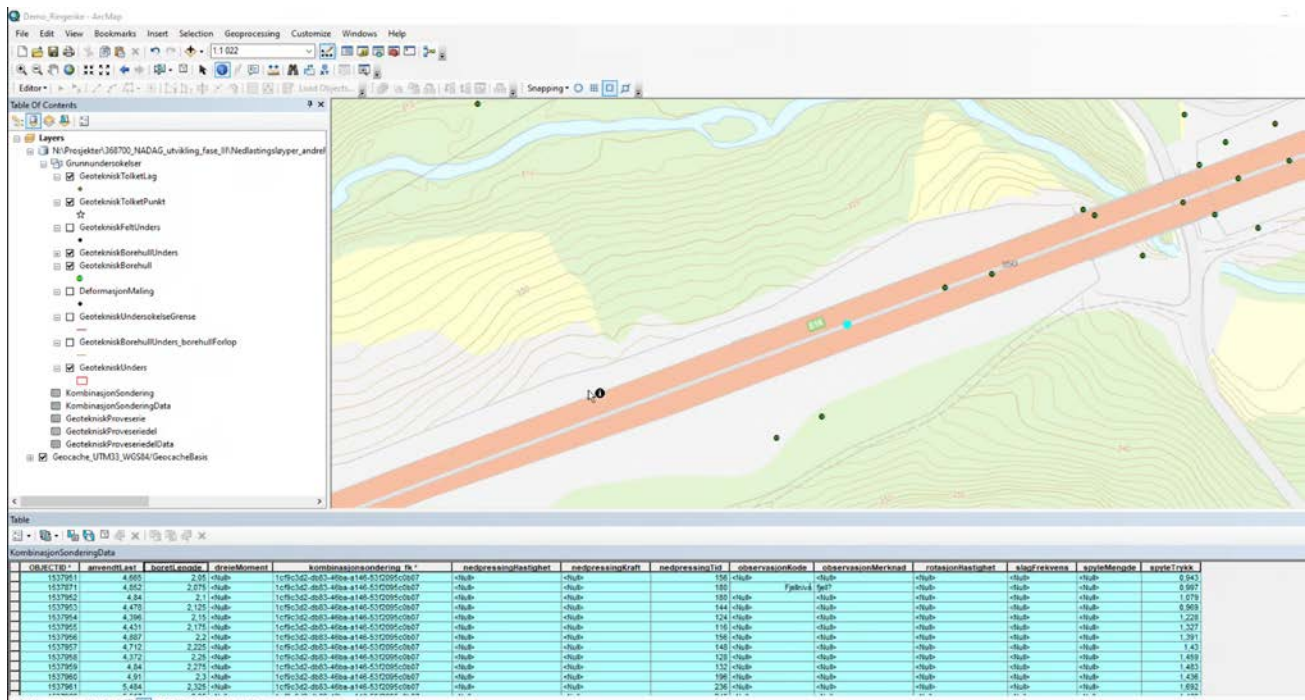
Demo_Ringerike - ArcMap

File Edit View Bookmarks Insert Selection Geoprocessing Customize Windows Help

1:1 022

Editor ▾

Snapping ▾

Table Of Contents

Layers

N:\Prosjekter\368700_NADAG_utvikling_fase_II\Nedlastingsløyper_andref

Grunnundersokelser

GeoteknniskTolketLag

GeoteknniskTolketPunkt

GeotekniskFeltUnders

GeotekniskBorehullUnders

GeotekniskBorehull

DeformasjonMaling

GeotekniskUndersokelseGrense

GeotekniskBorehullUnders_borehullForlop

GeotekniskUnders

KombinasjonSondering

KombinasjonSonderingData

GeotekniskProveserie

GeotekniskProveseriedel

GeotekniskProveseriedelData

Geocache_UTM33_WGS84/GeocacheBasis

E16

150

Table

KombinasjonSonderingData

| OBJECTID * | anvendtLast | boretLengde | dreieMoment | kombinasjonsondering_fk * | nedpressingHastighet | nedpressingKraft | nedpressingTid | observasjonKode | observasjonMerknad | rotasjonHastighet | slagFrekvens | spyleMengde | spyleTrykk |
|---|---|---|---|---|---|---|---|---|---|---|---|---|---|
| 1537951 | 4,665 | 2,05 | <Null> | 1cf9c3d2-db83-46ba-a146-53f2095c0b07 | <Null> | <Null> | 156 | <Null> | <Null> | <Null> | <Null> | <Null> | 0,943 |
| 1537971 | 4,652 | 2,075 | <Null> | 1cf9c3d2-db83-46ba-a146-53f2095c0b07 | <Null> | <Null> | 180 | Fjellnivå | fjell? | <Null> | <Null> | <Null> | 0,997 |
| 1537952 | 4,84 | 2,1 | <Null> | 1cf9c3d2-db83-46ba-a146-53f2095c0b07 | <Null> | <Null> | 180 | <Null> | <Null> | <Null> | <Null> | <Null> | 1,079 |
| 1537953 | 4,478 | 2,125 | <Null> | 1cf9c3d2-db83-46ba-a146-53f2095c0b07 | <Null> | <Null> | 144 | <Null> | <Null> | <Null> | <Null> | <Null> | 0,969 |
| 1537954 | 4,396 | 2,15 | <Null> | 1cf9c3d2-db83-46ba-a146-53f2095c0b07 | <Null> | <Null> | 124 | <Null> | <Null> | <Null> | <Null> | <Null> | 1,228 |
| 1537955 | 4,431 | 2,175 | <Null> | 1cf9c3d2-db83-46ba-a146-53f2095c0b07 | <Null> | <Null> | 116 | <Null> | <Null> | <Null> | <Null> | <Null> | 1,327 |
| 1537956 | 4,887 | 2,2 | <Null> | 1cf9c3d2-db83-46ba-a146-53f2095c0b07 | <Null> | <Null> | 156 | <Null> | <Null> | <Null> | <Null> | <Null> | 1,391 |
| 1537957 | 4,712 | 2,225 | <Null> | 1cf9c3d2-db83-46ba-a146-53f2095c0b07 | <Null> | <Null> | 148 | <Null> | <Null> | <Null> | <Null> | <Null> | 1,43 |
| 1537958 | 4,372 | 2,25 | <Null> | 1cf9c3d2-db83-46ba-a146-53f2095c0b07 | <Null> | <Null> | 128 | <Null> | <Null> | <Null> | <Null> | <Null> | 1,459 |
| 1537959 | 4,84 | 2,275 | <Null> | 1cf9c3d2-db83-46ba-a146-53f2095c0b07 | <Null> | <Null> | 132 | <Null> | <Null> | <Null> | <Null> | <Null> | 1,483 |
| 1537960 | 4,91 | 2,3 | <Null> | 1cf9c3d2-db83-46ba-a146-53f2095c0b07 | <Null> | <Null> | 196 | <Null> | <Null> | <Null> | <Null> | <Null> | 1,436 |
| 1537961 | 5,484 | 2,325 | <Null> | 1cf9c3d2-db83-46ba-a146-53f2095c0b07 | <Null> | <Null> | 236 | <Null> | <Null> | <Null> | <Null> | <Null> | 1,692 |